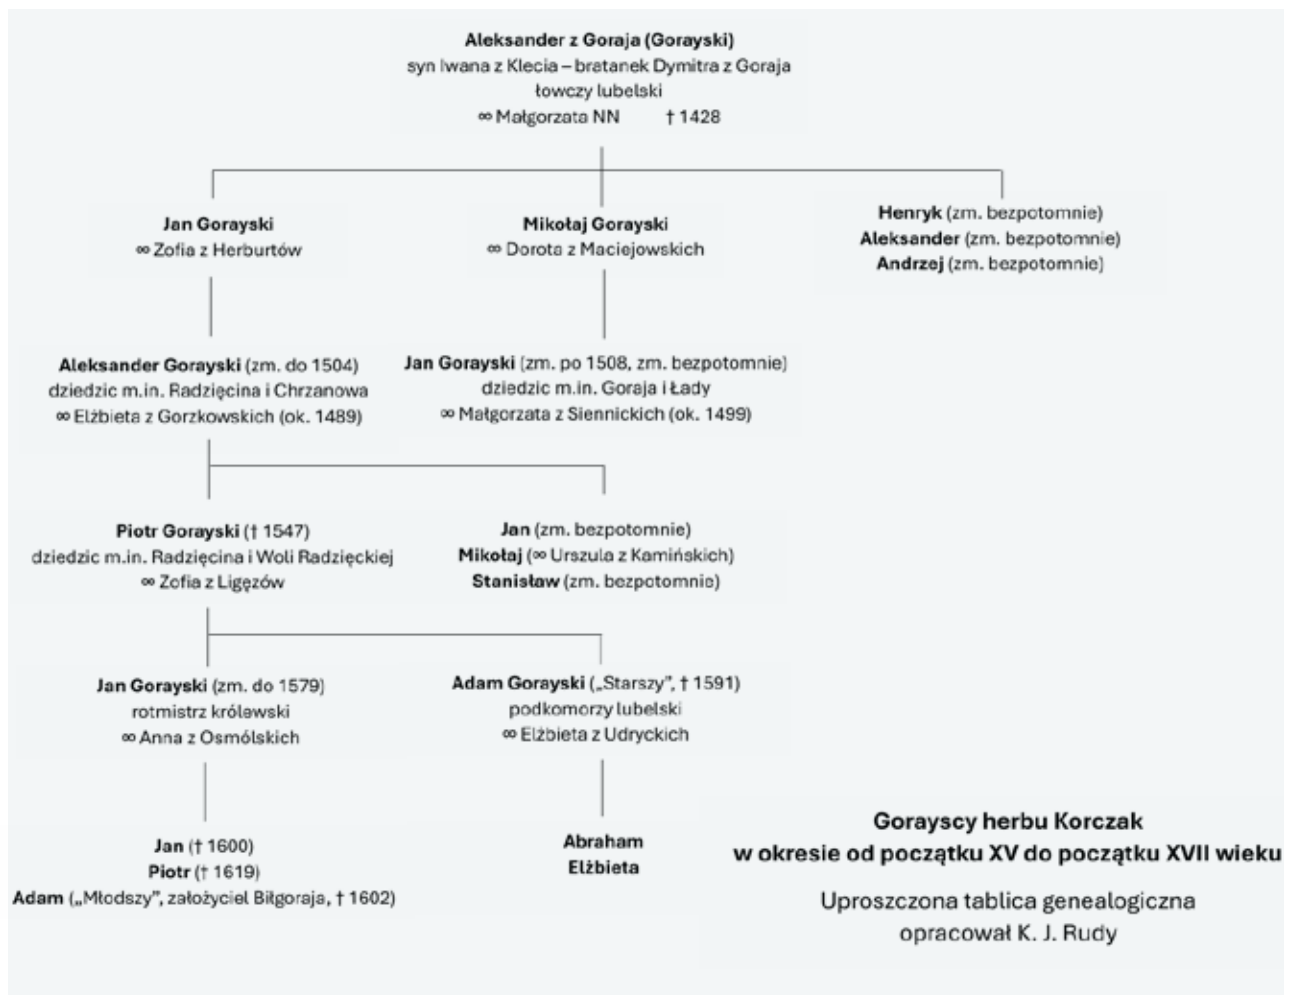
Aleksander z Goraja (Gorayski)
syn Iwana z Klecia – bratanek Dymitra z Goraja
łowczy lubelski
∞ Małgorzata NN † 1428

Jan Gorayski
∞ Zofia z Herburtów

Mikołaj Gorayski
∞ Dorota z Maciejowskich

Henryk (zm. bezpotomnie)
Aleksander (zm. bezpotomnie)
Andrzej (zm. bezpotomnie)

Aleksander Gorayski (zm. do 1504)
dziedzic m.in. Radzięcina i Chrzanowa
∞ Elżbieta z Gorzkowskich (ok. 1489)

Jan Gorayski (zm. po 1508, zm. bezpotomnie)
dziedzic m.in. Goraja i Łady
∞ Małgorzata z Siennickich (ok. 1499)

Piotr Gorayski († 1547)
dziedzic m.in. Radzięcina i Woli Radzięckiej
∞ Zofia z Ligęzów

Jan (zm. bezpotomnie)
Mikołaj (∞ Urszula z Kamińskich)
Stanisław (zm. bezpotomnie)

Jan Gorayski (zm. do 1579)
rotmistrz królewski
∞ Anna z Osmólskich

Adam Gorayski („Starszy”, † 1591)
podkomorzy lubelski
∞ Elżbieta z Udryckich

Jan († 1600)
Piotr († 1619)
Adam („Młodszy”, założyciel Biłgoraja, † 1602)

Abraham
Elżbieta

Gorayscy herbu Korczak
w okresie od początku XV do początku XVII wieku

Uproszczona tablica genealogiczna
opracował K. J. Rudy